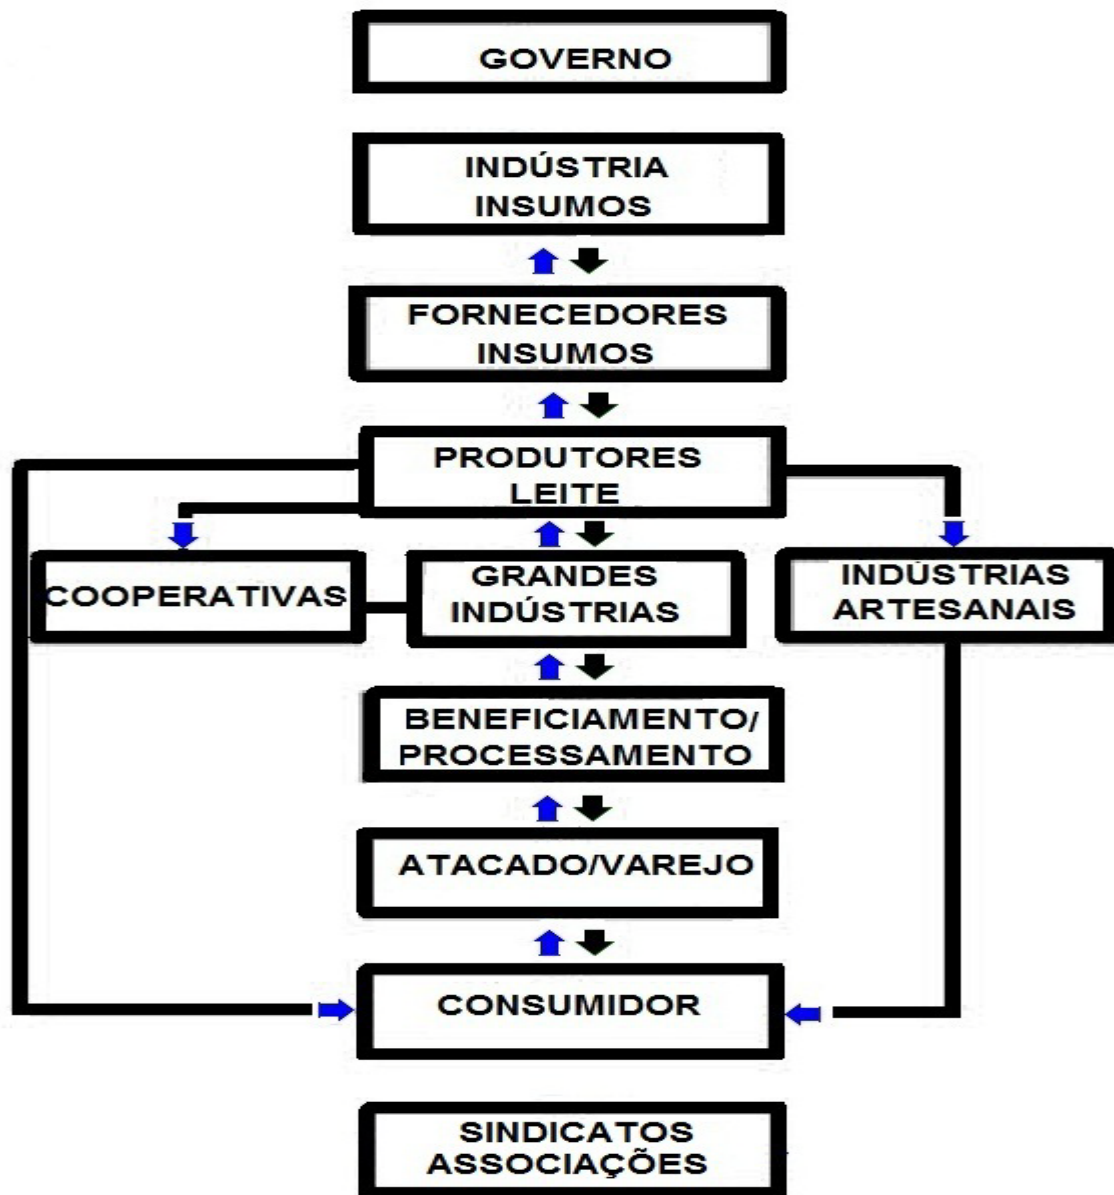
GOVERNO

INDÚSTRIA INSUMOS

FORNECEDORES INSUMOS

PRODUTORES LEITE

COOPERATIVAS

GRANDES INDÚSTRIAS

INDÚSTRIAS ARTESANAIS

BENEFICIAMENTO/ PROCESSAMENTO

ATACADO/VAREJO

CONSUMIDOR

SINDICATOS ASSOCIAÇÕES